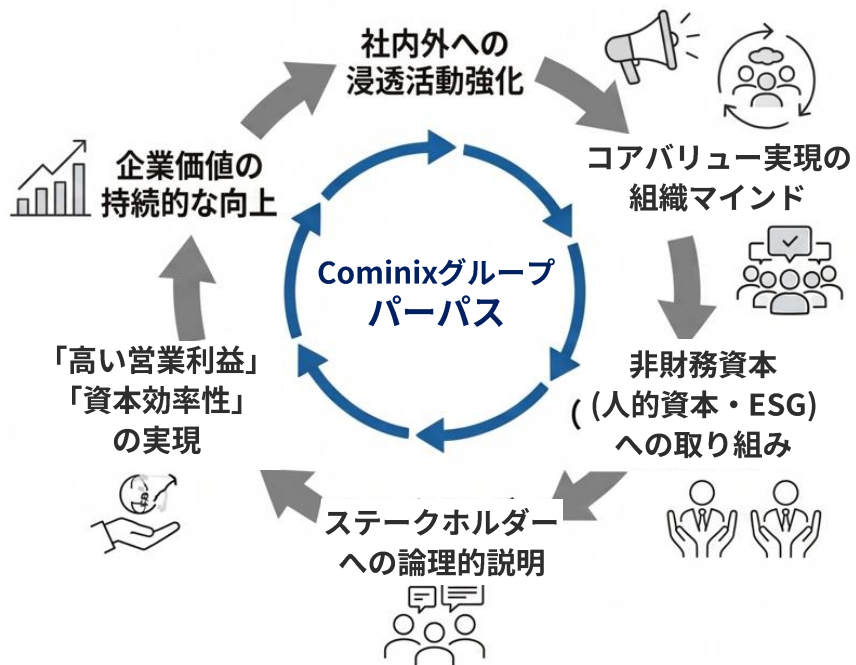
社内外への浸透活動強化

コアバリュー実現の組織マインド

非財務資本 ( (人的資本・ESG) への取り組み

ステークホルダーへの論理的説明

「高い営業利益」「資本効率性」の実現

企業価値の持続的な向上

Cominixグループ
パーパス